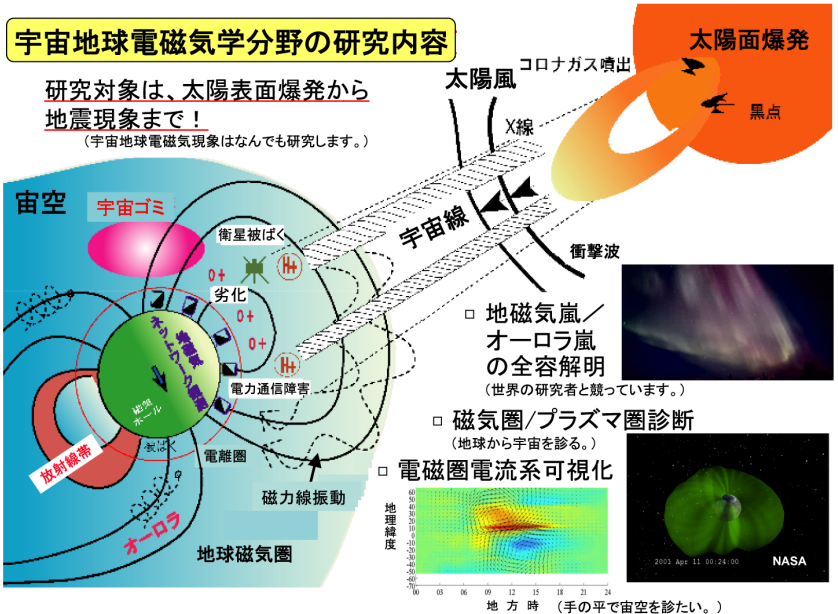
宇宙地球電磁気学分野の研究内容

研究対象は、太陽表面爆発から地震現象まで！
（宇宙地球電磁気現象はなんでも研究します。）

太陽面爆発
コロナガス噴出
黒点
太陽風
X線
宇宙線
衝撃波

宙空
宇宙ゴミ
衛星被ばく
劣化
O+
H+
電力通信障害
電離圏
磁力線振動
放射線帯
オーロラ
地球磁気圏
ネットワーク観測
磁気ポール

□ 地磁気嵐／オーロラ嵐の全容解明
（世界の研究者と競っています。）

□ 磁気圏/プラズマ圏診断
（地球から宇宙を診る。）

□ 電磁圏電流系可視化

地理緯度
60
50
40
30
20
10
0
-10
-20
-30
-40
-50
-60
00 03 06 09 12 15 18 21 24
地 方 時
（手の平で宇宙を診たい。）

2001 Apr 11 00:24:00
NASA